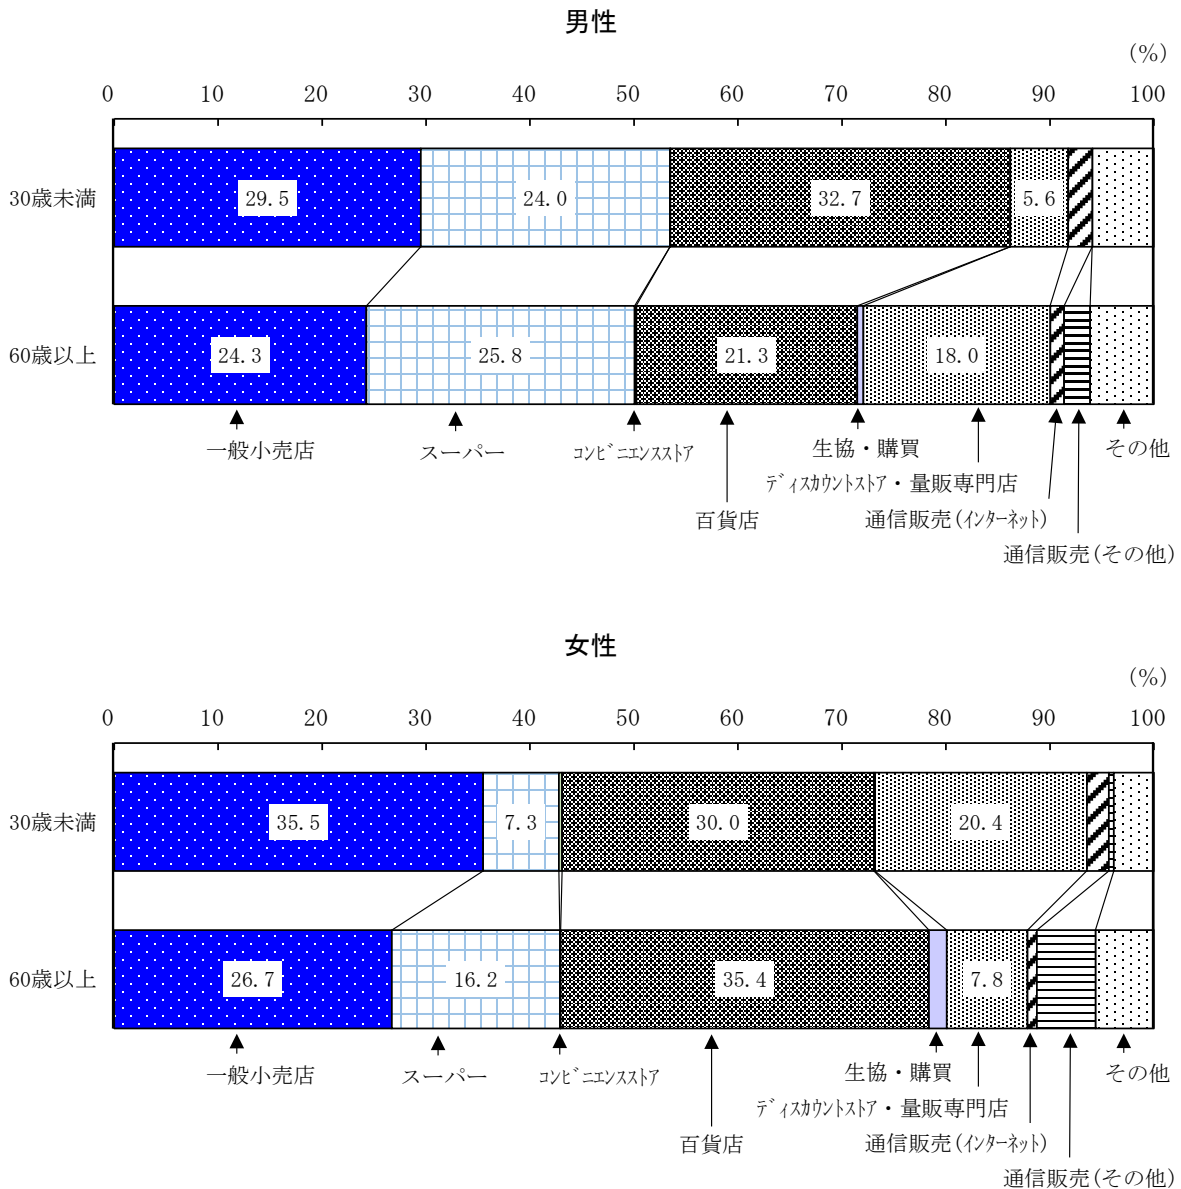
男性

(%)

0 10 20 30 40 50 60 70 80 90 100

30歳未満 29.5 24.0 32.7 5.6

60歳以上 24.3 25.8 21.3 18.0

一般小売店
スーパー
コンビニエンスストア
百貨店
生協・購買
ディスカウントストア・量販専門店
通信販売(インターネット)
通信販売(その他)
その他

女性

(%)

0 10 20 30 40 50 60 70 80 90 100

30歳未満 35.5 7.3 30.0 20.4

60歳以上 26.7 16.2 35.4 7.8

一般小売店
スーパー
コンビニエンスストア
百貨店
生協・購買
ディスカウントストア・量販専門店
通信販売(インターネット)
通信販売(その他)
その他